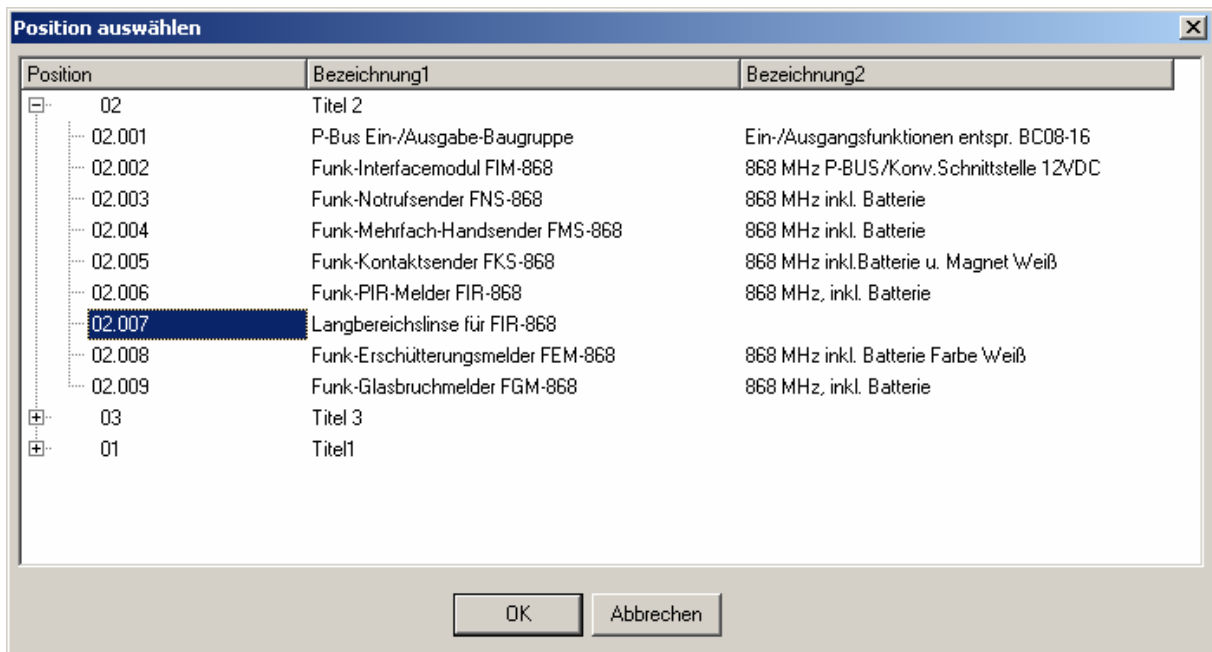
Position auswählen

| Position | Bezeichnung1 | Bezeichnung2 |
|---|---|---|
| 02 | Titel 2 | |
| 02.001 | P-Bus Ein-/Ausgabe-Baugruppe | Ein-/Ausgangsfunktionen entspr. BC08-16 |
| 02.002 | Funk-Interfacemodul FIM-868 | 868 MHz P-BUS/Konv.Schnittstelle 12VDC |
| 02.003 | Funk-Notrufsender FNS-868 | 868 MHz inkl. Batterie |
| 02.004 | Funk-Mehrfach-Handsender FMS-868 | 868 MHz inkl. Batterie |
| 02.005 | Funk-Kontaktsender FKS-868 | 868 MHz inkl.Batterie u. Magnet Weiß |
| 02.006 | Funk-PIR-Melder FIR-868 | 868 MHz, inkl. Batterie |
| 02.007 | Langbereichslinse für FIR-868 | |
| 02.008 | Funk-Erschütterungsmelder FEM-868 | 868 MHz inkl. Batterie Farbe Weiß |
| 02.009 | Funk-Glasbruchmelder FGM-868 | 868 MHz, inkl. Batterie |
| 03 | Titel 3 | |
| 01 | Titel1 | |

OK Abbrechen